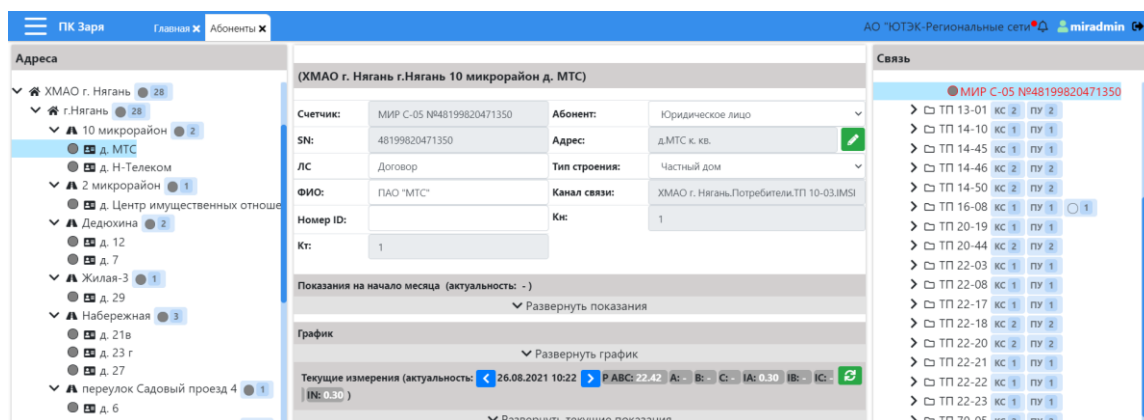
ПК Заря Главная ✖ Абоненты ✖

АО "ЮТЭК-Региональные сети" miradmin

Адреса

ХМАО г. Нягань 28
г.Нягань 28
10 микрорайон 2
д. МТС
д. Н-Телеком
2 микрорайон 1
д. Центр имущественных отноше
Дедюхина 2
д. 12
д. 7
Жилая-3 1
д. 29
Набережная 3
д. 21в
д. 23 г
д. 27
переулок Садовый проезд 4 1
д. 6

(ХМАО г. Нягань г.Нягань 10 микрорайон д. МТС)

| Счетчик: | МИР С-05 №48199820471350 | Абонент: | Юридическое лицо |
|---|---|---|---|
| SN: | 48199820471350 | Адрес: | д.МТС к. кв. |
| ЛС | Договор | Тип строения: | Частный дом |
| ФИО: | ПАО "МТС" | Канал связи: | ХМАО г. Нягань.Потребители.ТП 10-03.IMSI |
| Номер ID: | | Кн: | 1 |
| Кт: | 1 | | |

Показания на начало месяца (актуальность: - )

Развернуть показания

График

Развернуть график

Текущие измерения (актуальность: 26.08.2021 10:22 P ABC: 22.42 A: - B: - C: - IA: 0.30 IB: - IC: - IN: 0.30 )

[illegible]

Связь

МИР С-05 №48199820471350
ТП 13-01 КС 2 ПУ 2
ТП 14-10 КС 1 ПУ 1
ТП 14-45 КС 1 ПУ 1
ТП 14-46 КС 2 ПУ 2
ТП 14-50 КС 2 ПУ 2
ТП 16-08 КС 1 ПУ 1 1
ТП 20-19 КС 1 ПУ 1
ТП 20-44 КС 2 ПУ 2
ТП 22-03 КС 1 ПУ 1
ТП 22-08 КС 1 ПУ 1
ТП 22-17 КС 1 ПУ 1
ТП 22-18 КС 2 ПУ 2
ТП 22-20 КС 2 ПУ 2
ТП 22-21 КС 1 ПУ 1
ТП 22-22 КС 1 ПУ 1
ТП 22-23 КС 1 ПУ 1
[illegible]